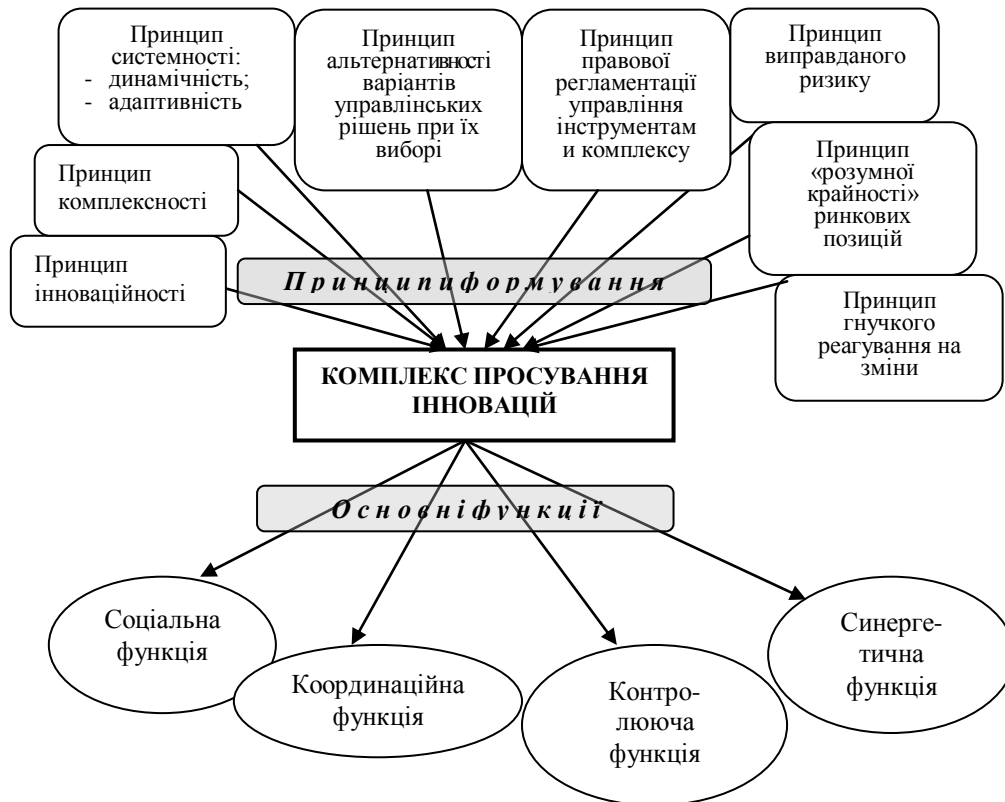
Принцип системності:
- динамічність;
- адаптивність

Принцип альтернативності варіантів управлінських рішень при їх виборі

Принцип правової регламентації управління інструментами комплексу

Принцип виправданого ризику

Принцип комплексності

Принцип «розумної крайності» ринкових позицій

Принцип інноваційності

Принципи формування

Принцип гнучкого реагування на зміни

КОМПЛЕКС ПРОСУВАННЯ ІННОВАЦІЙ

Основні функції

Соціальна функція

Координаційна функція

Контролююча функція

Синергетична функція